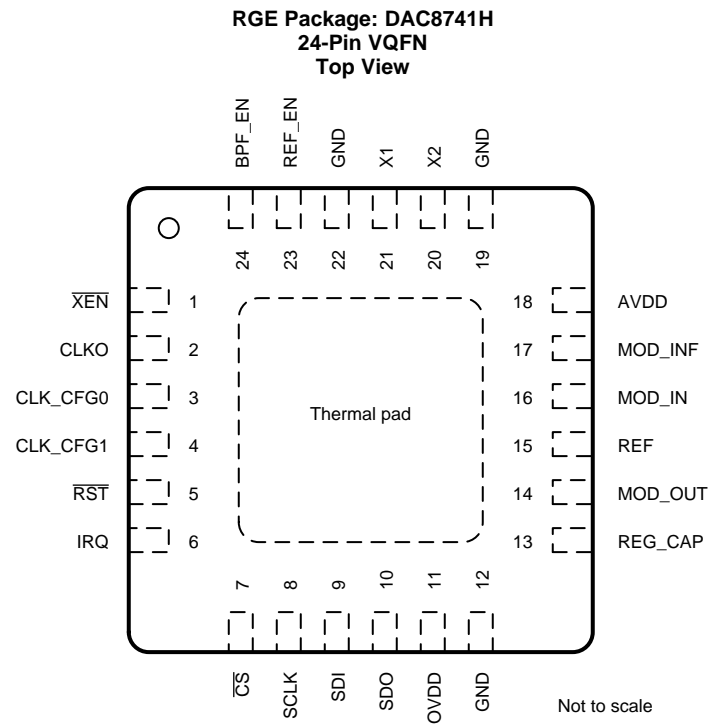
RGE Package: DAC8741H
24-Pin VQFN
Top View

BPF_EN
REF_EN
GND
X1
X2
GND

24
23
22
21
20
19

$\overline{XEN}$ 1
CLKO 2
CLK_CFG0 3
CLK_CFG1 4
$\overline{RST}$ 5
IRQ 6

Thermal pad

18 AVDD
17 MOD_INF
16 MOD_IN
15 REF
14 MOD_OUT
13 REG_CAP

7
8
9
10
11
12

$\overline{CS}$
SCLK
SDI
SDO
OVDD
GND

Not to scale